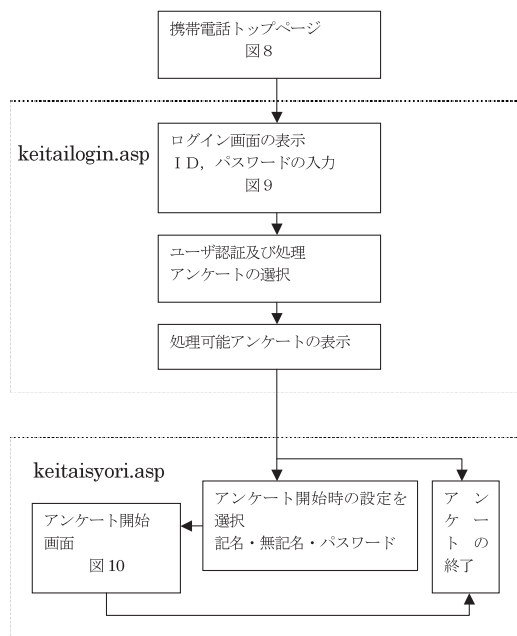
携帯電話トップページ
図８

keitailogin.asp

ログイン画面の表示
ＩＤ，パスワードの入力
図９

ユーザ認証及び処理
アンケートの選択

処理可能アンケートの表示

keitaisyori.asp

アンケート開始画面
図 10

アンケート開始時の設定を選択
記名・無記名・パスワード

アンケートの終了